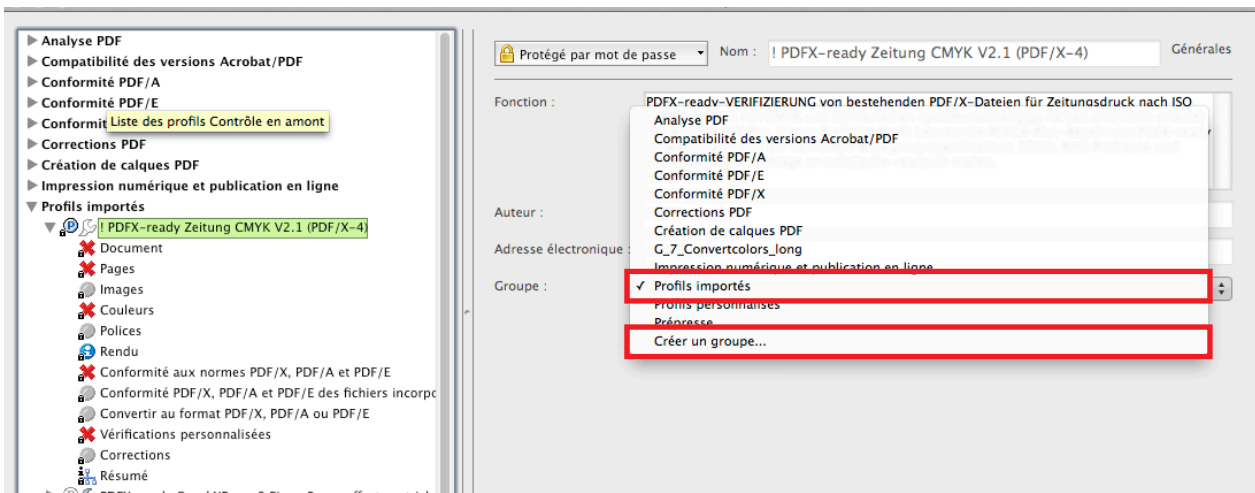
Analyse PDF
Compatibilité des versions Acrobat/PDF
Conformité PDF/A
Conformité PDF/E
Conformit
Liste des profils Contrôle en amont
Corrections PDF
Création de calques PDF
Impression numérique et publication en ligne
Profils importés
! PDFX-ready Zeitung CMYK V2.1 (PDF/X-4)
Document
Pages
Images
Couleurs
Polices
Rendu
Conformité aux normes PDF/X, PDF/A et PDF/E
Conformité PDF/X, PDF/A et PDF/E des fichiers incorpo
Convertir au format PDF/X, PDF/A ou PDF/E
Vérifications personnalisées
Corrections
Résumé

Protégé par mot de passe
Nom :
! PDFX-ready Zeitung CMYK V2.1 (PDF/X-4)
Générales

Fonction :
PDFX-ready-VERIFIZIERUNG von bestehenden PDF/X-Dateien für Zeitungsdruck nach ISO

Auteur :
Adresse électronique :
Groupe :

Analyse PDF
Compatibilité des versions Acrobat/PDF
Conformité PDF/A
Conformité PDF/E
Conformité PDF/X
Corrections PDF
Création de calques PDF
G_7_Convertcolors_long
Impression numérique et publication en ligne
✓ Profils importés
Profils personnalisés
Prépresse
Créer un groupe...